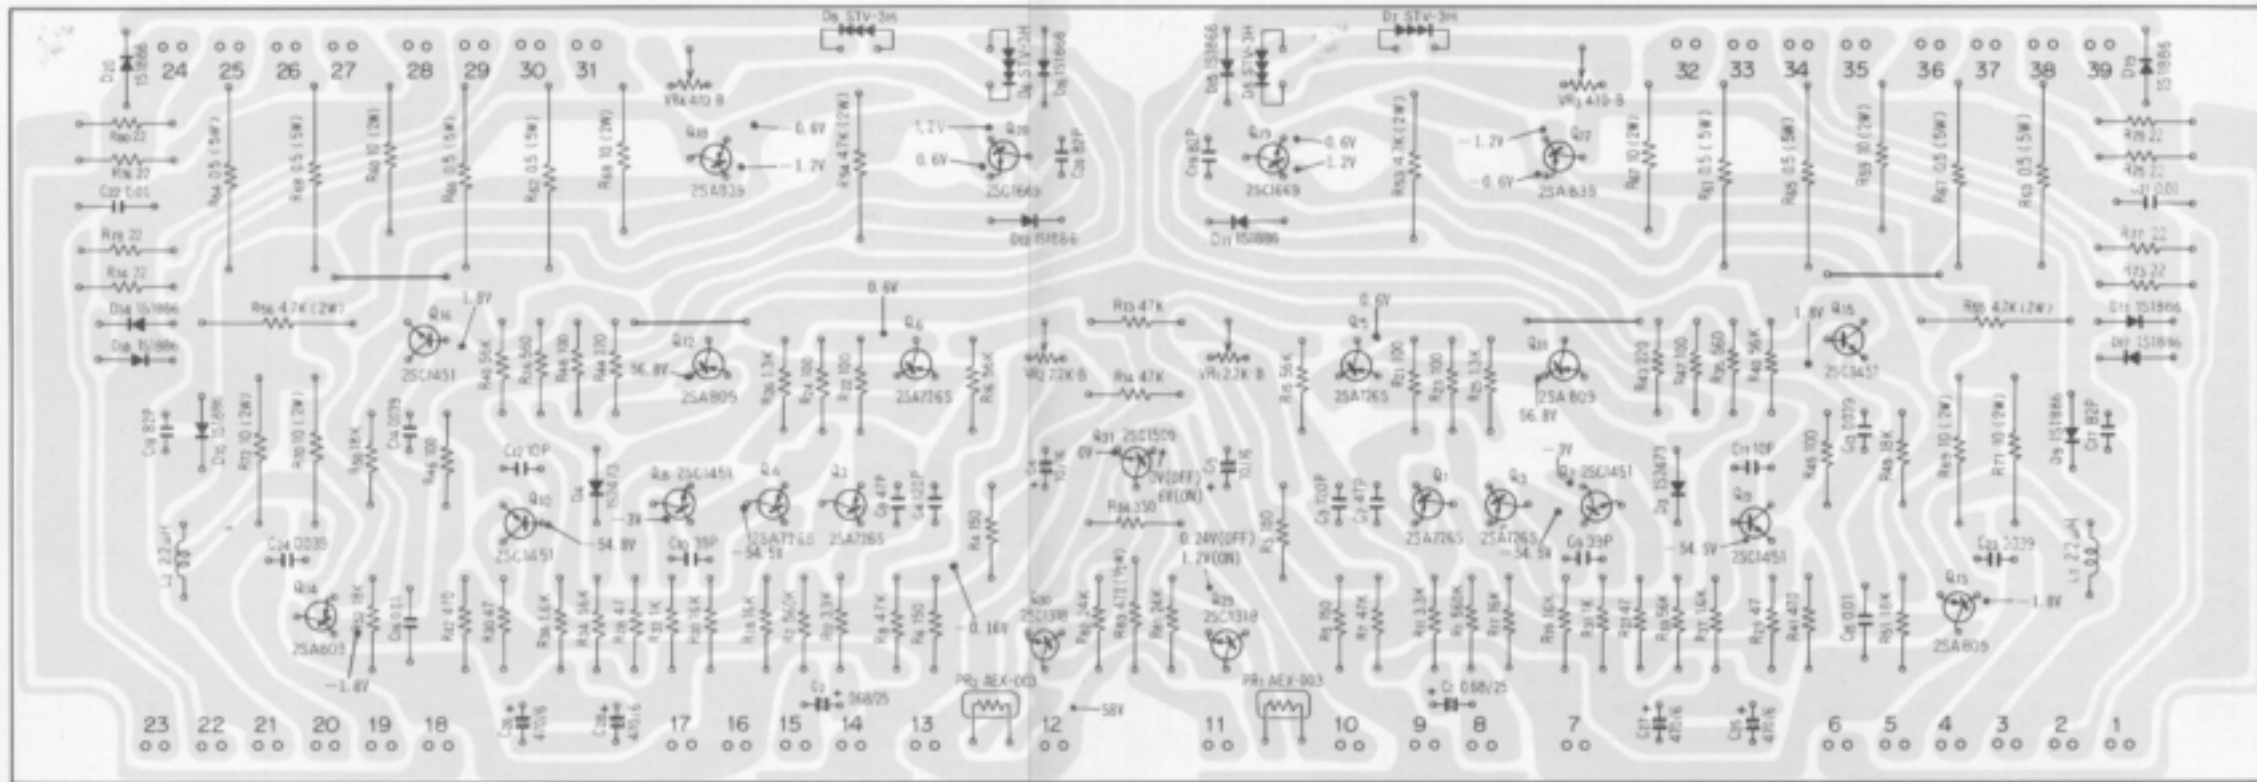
24 25 26 27 28 29 30 31

32 33 34 35 36 37 38 39

D8 STV-3H

D7 STV-3H

D20 1S1866

D19 1S1866

VR4 470 B

VR3 470 B

Q18

Q17

Q19

Q20

-0.6V

-1.2V

1.2V

0.6V

0.6V

1.2V

-1.2V

-0.6V

2SA839

2SC1669

2SC1669

2SA839

D12 1S1866

D11 1S1866

R80 22

R76 22

C27 0.01

R78 22

R74 22

R79 22

R75 22

C27 0.01

R77 22

R73 22

D14 1S1866

D16 1S1866

D13 1S1866

D17 1S1866

R56 4.7K (2W)

R55 4.7K (2W)

Q14

Q16

Q12

Q6

Q5

Q11

Q15

-1.8V

1.8V

0.6V

0.6V

56.8V

56.8V

2SC1451

2SA809

2SA1265

2SA1265

2SA809

2SC1451

R13 47K

R14 47K

VR2 22K B

VR1 22K B

Q31 2SC1509

0V

0V(OFF)

6V(ON)

R84 330

0.24V(OFF)

1.2V(ON)

Q8 2SC1451

Q4

Q2

Q1

Q3

Q7 2SC1451

Q10

Q9

-7V

-7V

-54.8V

-54.5V

-54.5V

-54.5V

2SC1451

2SA1265

2SA1265

2SA1265

2SA1265

2SC1451

C12 10P

C11 10P

C10 39P

C9 39P

L2 2.2μH

L1 2.2μH

C24 0.039

C23 0.039

Q14

Q13

2SA809

2SA809

-1.8V

1.8V

-0.16V

Q30 2SC1318

Q29 2SC1318

PR2 AEX-003

PR1 AEX-003

-58V

C8 0.68/25

C7 0.68/25

C26 470/6

C28 470/6

C27 470/6

C25 470/6

23 22 21 20 19 18 17 16 15 14 13 12 11 10 9 8 7 6 5 4 3 2 1